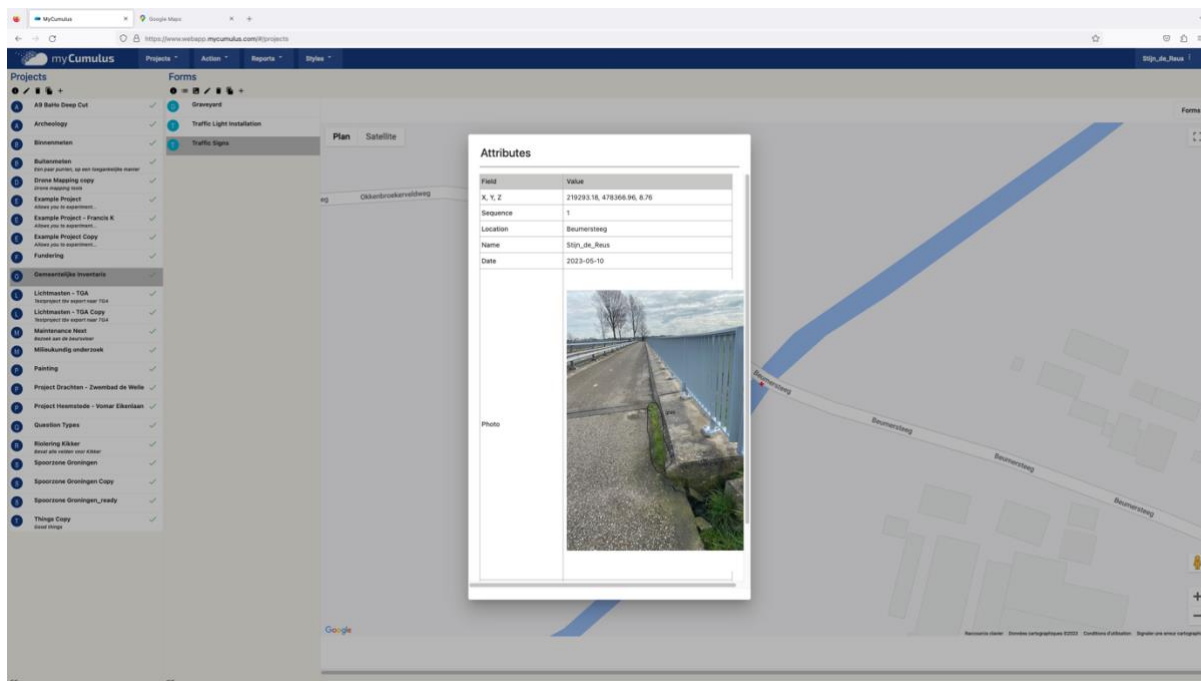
MyCumulus × Google Maps × +

https://www.webapp.mycumulus.com/#/projects

myCumulus Projects Action Reports Styles Stijn_de_Reus

Projects

A9 BaHo Deep Cut
Archeology
Binnenmeten
Buitenmeten
Een paar punten, op een toegankelijke manier
Drone Mapping copy
Drone mapping tests
Example Project
Allows you to experiment...
Example Project - Francis K
Allows you to experiment...
Example Project Copy
Allows you to experiment...
Fundering
Gemeentelijke inventaris
Lichtmasten - TGA
Testproject tbv export naar TGA
Lichtmasten - TGA Copy
Testproject tbv export naar TGA
Maintenance Next
Bezoek aan de keurmeester
Milieukundig onderzoek
Painting
Project Drachten - Zwembad de Welle
Project Heemstede - Vomar Eikenlaan
Question Types
Riolering Kikker
Bevat alle velden voor Kikker
Spoorzone Groningen
Spoorzone Groningen Copy
Spoorzone Groningen_ready
Things Copy
Good things

Forms

Graveyard
Traffic Light Installation
Traffic Signs

Plan Satellite

Okkenbroekerveldweg

Attributes

| Field | Value |
|---|---|
| X, Y, Z | 219293.18, 478366.96, 8.76 |
| Sequence | 1 |
| Location | Beumersteeg |
| Name | Stijn_de_Reus |
| Date | 2023-05-10 |
| Photo | |

Beumersteeg
Beumersteeg
Beumersteeg
Beumersteeg

Google

Raccourcis clavier Données cartographiques ©2023 Conditions d'utilisation Signaler une erreur cartographique

Forms